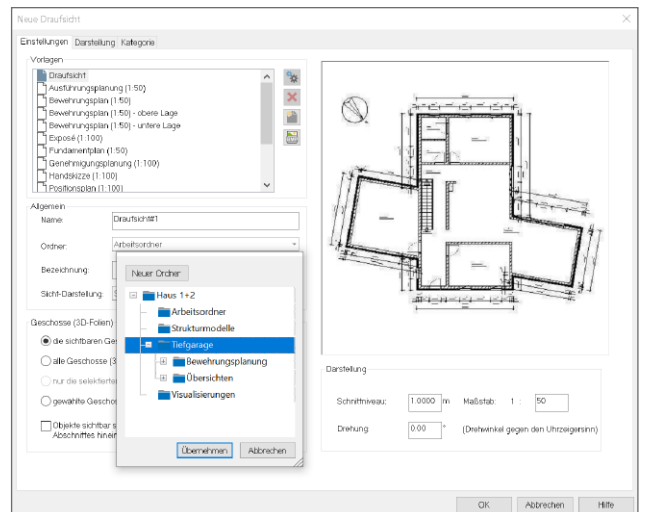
Neue Draufsicht

Einstellungen Darstellung Kategorie

Vorlagen

Draufsicht
Ausführungsplanung (1:50)
Bewehrungsplan (1:50)
Bewehrungsplan (1:50) - obere Lage
Bewehrungsplan (1:50) - untere Lage
Exposé (1:100)
Fundamentplan (1:50)
Genehmigungsplanung (1:100)
Handskizze (1:100)
Positionsplan (1:100)

Allgemein

Name: Draufsicht#1

Ordner: Arbeitsordner

Bezeichnung:

Sicht-Darstellung:

Neuer Ordner

Haus 1+2
Arbeitsordner
Strukturmodelle
Tiefgarage
Bewehrungsplanung
Übersichten
Visualisierungen

Übernehmen Abbrechen

Geschosse (3D-Folien)

die sichtbaren Ge

alle Geschosse (3

nur die selektierte

gewählte Geschos

Objekte sichtbar s Abschnittes hinein

Darstellung

Schnittniveau: 1.0000 m Maßstab: 1 : 50

Drehung: 0.00 ° (Drehwinkel gegen den Uhrzeigersinn)

OK Abbrechen Hilfe